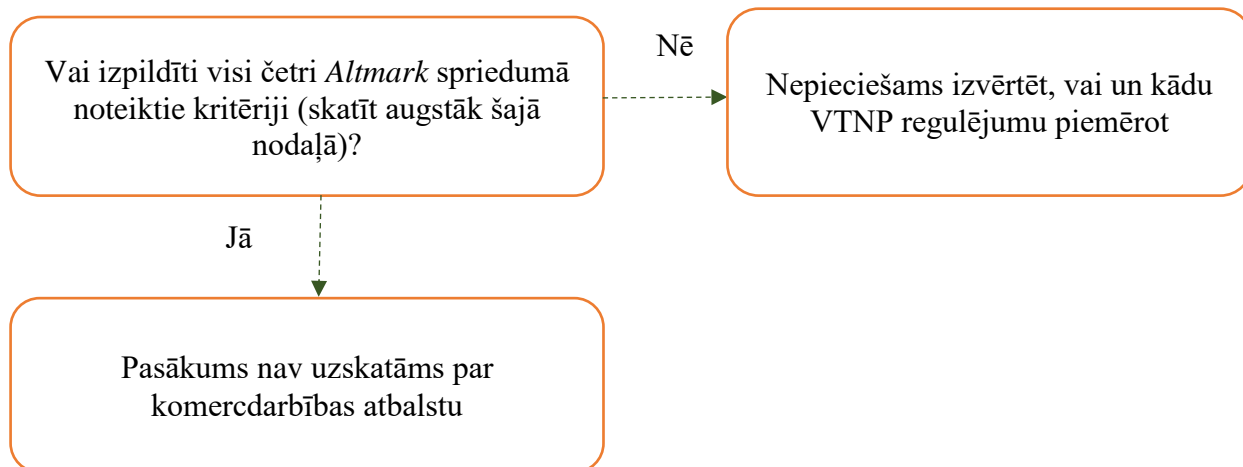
Vai izpildīti visi četri *Altmark* spriedumā noteiktie kritēriji (skatīt augstāk šajā nodaļā)?

Nē

Nepieciešams izvērtēt, vai un kādu VTNP regulējumu piemērot

Jā

Pasākums nav uzskatāms par komercdarbības atbalstu